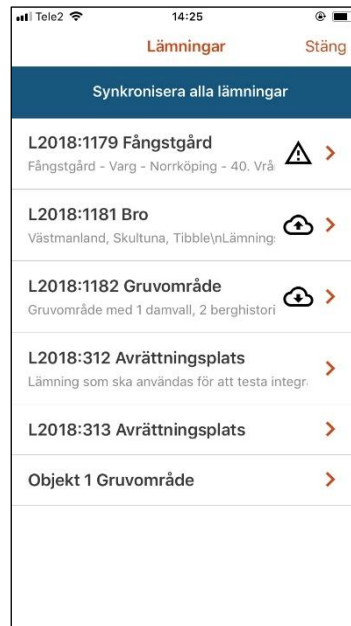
Tele2 14:25

Lämningar Stäng

Synkronisera alla lämningar

L2018:1179 Fångstgård
Fångstgård - Varg - Norrköping - 40. Vrå

L2018:1181 Bro
Västmanland, Skultuna, Tibble\nLämning

L2018:1182 Gruvområde
Gruvområde med 1 damvall, 2 berghistori

L2018:312 Avrättningsplats
Lämning som ska användas för att testa integr

L2018:313 Avrättningsplats

Objekt 1 Gruvområde